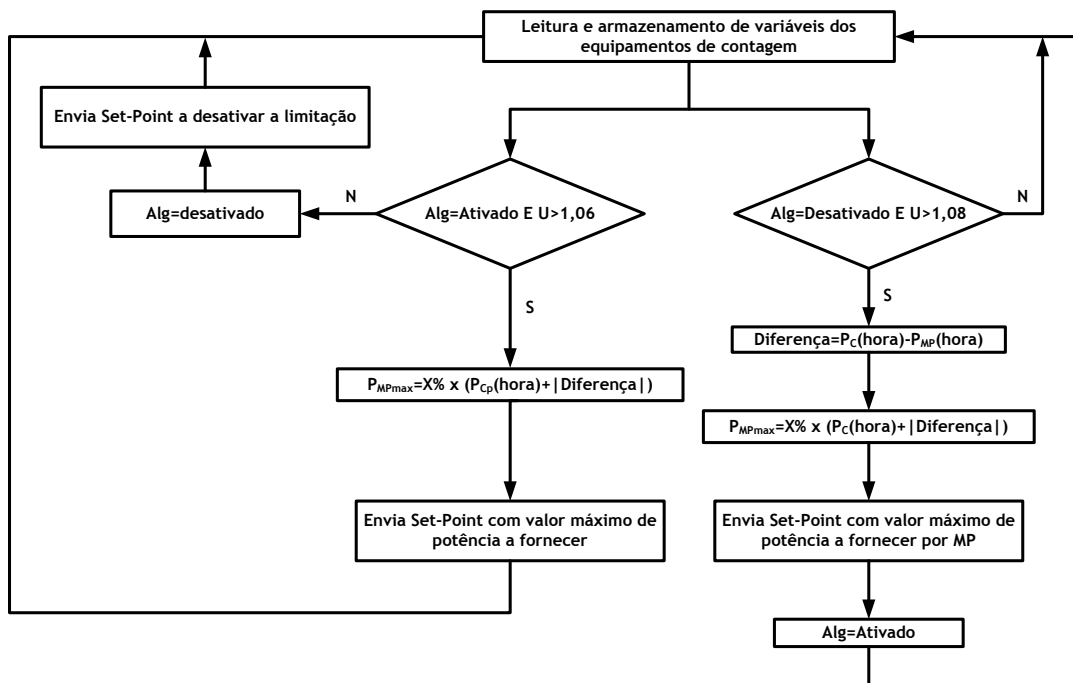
Leitura e armazenamento de variáveis dos equipamentos de contagem

Envia Set-Point a desativar a limitação

Alg=desativado

N

Alg=Ativado E U>1,06

S

$P_{MPmax}$=X% x ($P_{Cp}$(hora)+|Diferença|)

Envia Set-Point com valor máximo de potência a fornecer

Alg=Desativado E U>1,08

N

S

Diferença=$P_{C}$(hora)-$P_{MP}$(hora)

$P_{MPmax}$=X% x ($P_{C}$(hora)+|Diferença|)

Envia Set-Point com valor máximo de potência a fornecer por MP

Alg=Ativado